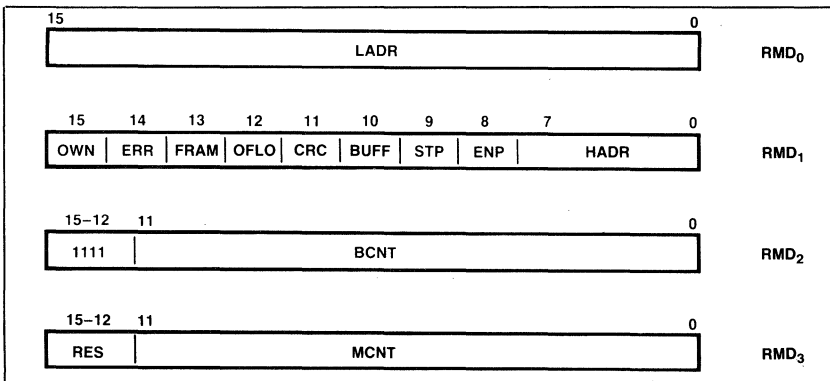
15 0

LADR

$RMD_0$

15 14 13 12 11 10 9 8 7 0

| OWN | ERR | FRAM | OFLO | CRC | BUFF | STP | ENP | HADR |
|---|---|---|---|---|---|---|---|---|

$RMD_1$

15–12 11 0

| 1111 | BCNT |
|---|---|

$RMD_2$

15–12 11 0

| RES | MCNT |
|---|---|

$RMD_3$